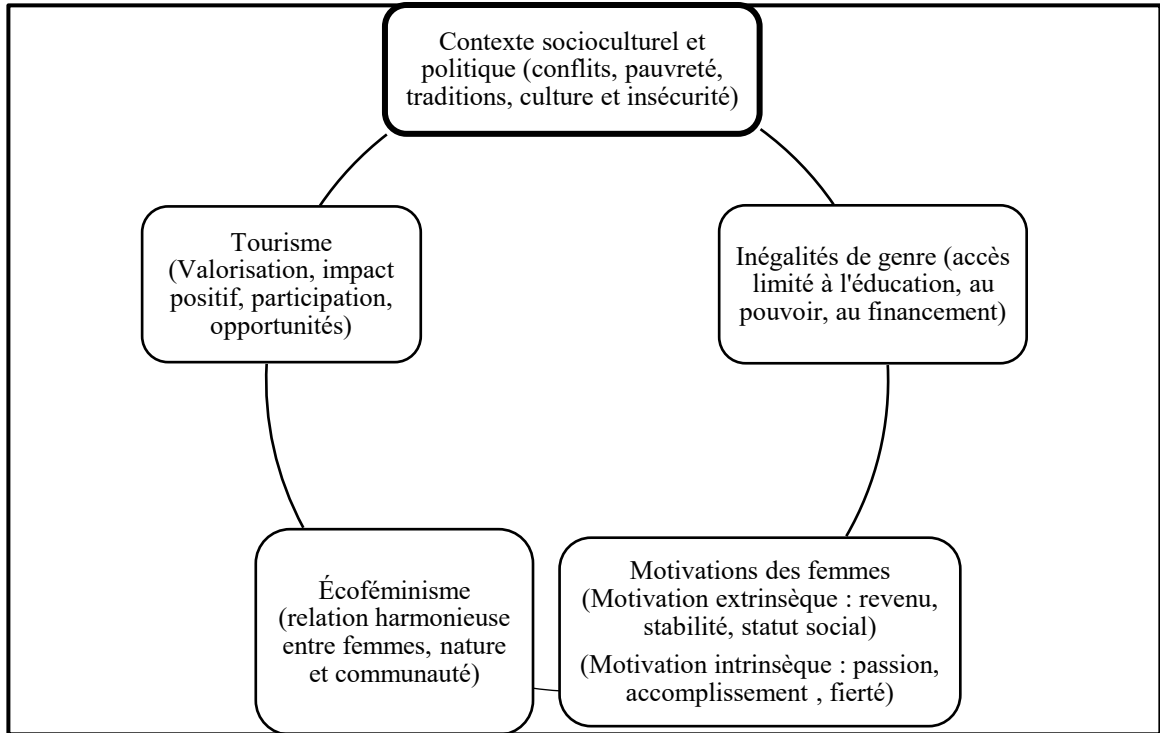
Contexte socioculturel et politique (conflits, pauvreté, traditions, culture et insécurité)

Inégalités de genre (accès limité à l'éducation, au pouvoir, au financement)

Motivations des femmes (Motivation extrinsèque : revenu, stabilité, statut social)
(Motivation intrinsèque : passion, accomplissement , fierté)

Écoféminisme (relation harmonieuse entre femmes, nature et communauté)

Tourisme (Valorisation, impact positif, participation, opportunités)